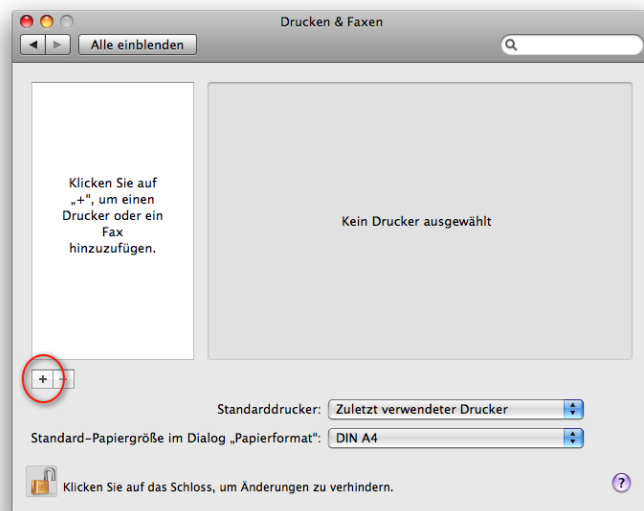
Drucken & Faxen

Alle einblenden

Klicken Sie auf „+", um einen Drucker oder ein Fax hinzuzufügen.

Kein Drucker ausgewählt

+ −

Standarddrucker: Zuletzt verwendeter Drucker

Standard-Papiergröße im Dialog „Papierformat": DIN A4

Klicken Sie auf das Schloss, um Änderungen zu verhindern.

?